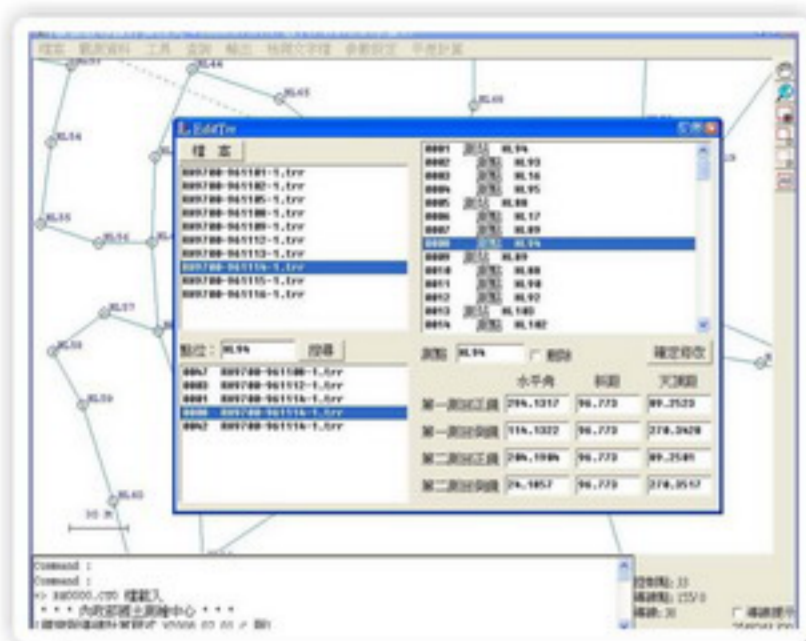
檔案 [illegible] 工具 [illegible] 輸出 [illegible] 參數設定 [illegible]

HL44
HL45
HL54
HL55
HL56
HL57
HL58
HL59
HL63

EditTrv

檔案

809700-961101-1.trv
809700-961102-1.trv
809700-961105-1.trv
809700-961108-1.trv
809700-961109-1.trv
809700-961112-1.trv
809700-961113-1.trv
809700-961114-1.trv
809700-961115-1.trv
809700-961116-1.trv

0001 測站 HL94
0002 測點 HL93
0003 測點 HL16
0004 測點 HL95
0005 測站 HL88
0006 測點 HL17
0007 測點 HL89
0008 測點 HL94
0009 測站 HL89
0010 測點 HL88
0011 測點 HL90
0012 測點 HL92
0013 測站 HL140
0014 測點 HL142

點位： HL94 搜尋

0047 809700-961108-1.trv
0003 809700-961112-1.trv
0001 809700-961114-1.trv
0008 809700-961114-1.trv
0042 809700-961114-1.trv

測點 HL94 刪除 確定修改

| | 水平角 | 斜距 | 天頂距 |
|---|---|---|---|
| 第一測回正鏡 | 294.1317 | 96.773 | 89.2523 |
| 第一測回倒鏡 | 114.1322 | 96.773 | 270.3420 |
| 第二測回正鏡 | 204.1904 | 96.773 | 89.2541 |
| 第二測回倒鏡 | 24.1057 | 96.773 | 270.3517 |

Command :
Command :
=> xx0000.csv 檔載入
＊＊＊ 內政部國土測繪中心 ＊＊＊
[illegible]

控制點：33
導線點：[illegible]
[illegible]：30
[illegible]